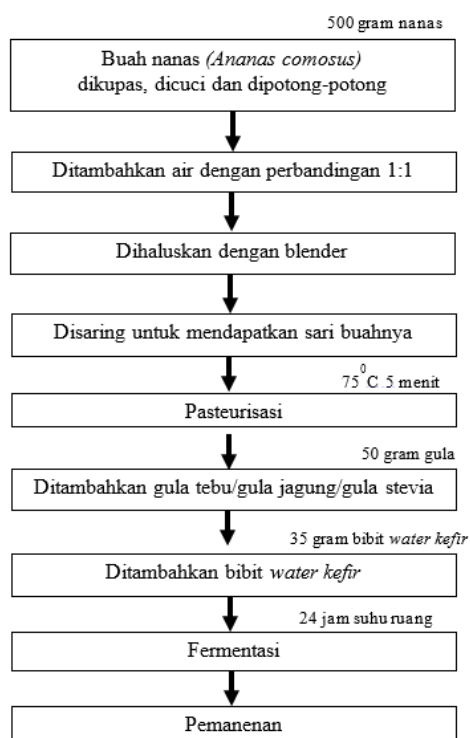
500 gram nanas

Buah nanas *(Ananas comosus)* dikupas, dicuci dan dipotong-potong

Ditambahkan air dengan perbandingan 1:1

Dihaluskan dengan blender

Disaring untuk mendapatkan sari buahnya

$75^0$C 5 menit

Pasteurisasi

50 gram gula

Ditambahkan gula tebu/gula jagung/gula stevia

35 gram bibit *water kefir*

Ditambahkan bibit *water kefir*

24 jam suhu ruang

Fermentasi

Pemanenan